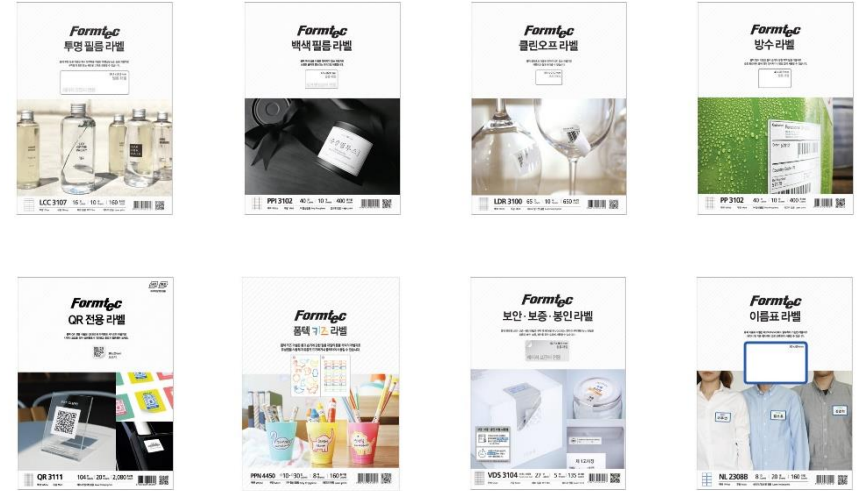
Formtec
투명 필름 라벨

LCC 3107 15 10 150

Formtec
백색 필름 라벨

PPI 3102 40 10 400

Formtec
클린오프 라벨

LDR 3100 65 10 650

Formtec
방수 라벨

PP 3102 40 10 400

Formtec
QR 전용 라벨

QR 3111 104 20 2,080

Formtec
폼텍 키즈 라벨

PPN 4450 10~30 8 160

Formtec
보안·보증·봉인라벨

VDS 3104 27 5 135

Formtec
이름표 라벨

NL 2308B 8 20 160